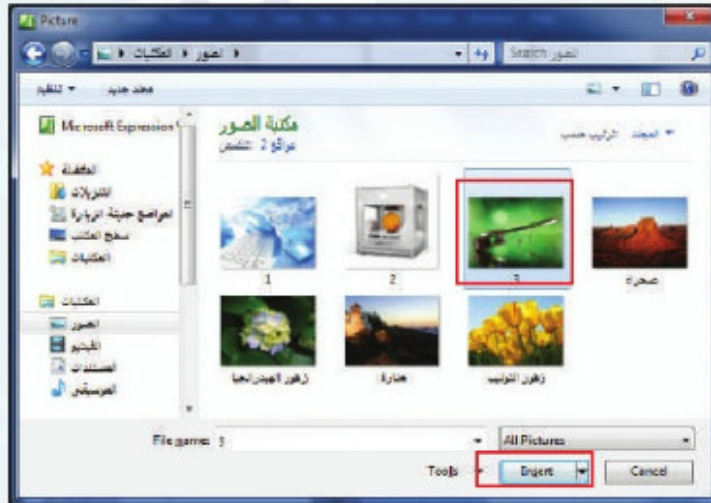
Picture

المكتبات ◄ الصور ◄

Search الصور

تنظيم ▼ مجلد جديد

Microsoft Expression

المفضلة
التنزيلات
المواضع حديثة الزيارة
سطح المكتب
المكتبات

المكتبات
الصور
الفيديو
المستندات
الموسيقى

مكتبة الصور
مواقع 2 تتضمن

ترتيب حسب: المجلد ▼

1
2
3
صحراء
زهور الهيدرانجيا
منارة
زهور التوليب

File name: 3
All Pictures
Tools
Insert
Cancel